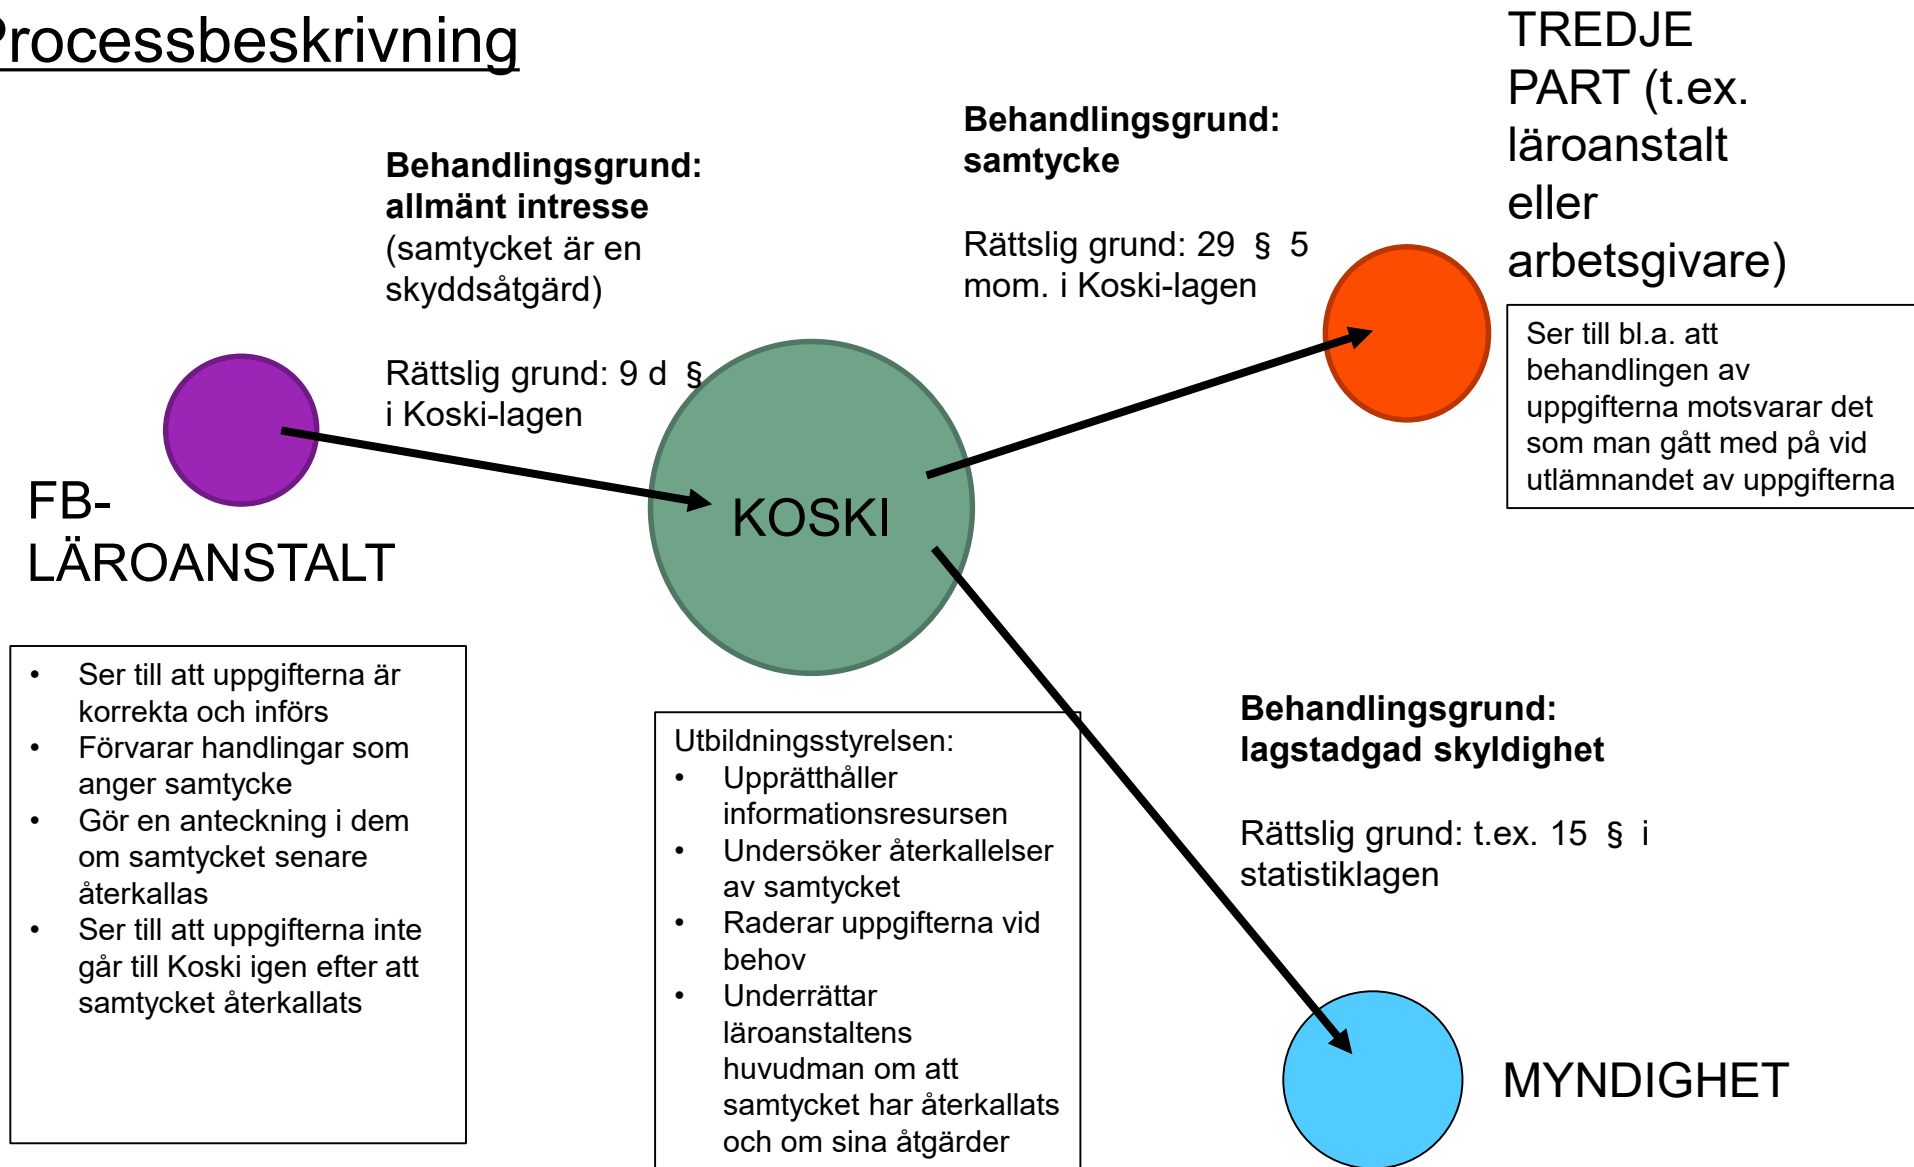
Processbeskrivning

Behandlingsgrund: allmänt intresse (samtycket är en skyddsåtgärd)

Rättslig grund: 9 d § i Koski-lagen

Behandlingsgrund: samtycke

Rättslig grund: 29 § 5 mom. i Koski-lagen

TREDJE PART (t.ex. läroanstalt eller arbetsgivare)

Ser till bl.a. att behandlingen av uppgifterna motsvarar det som man gått med på vid utlämnandet av uppgifterna

FB-LÄROANSTALT

KOSKI

- Ser till att uppgifterna är korrekta och införs
- Förvarar handlingar som anger samtycke
- Gör en anteckning i dem om samtycket senare återkallas
- Ser till att uppgifterna inte går till Koski igen efter att samtycket återkallats

Utbildningsstyrelsen:
- Upprätthåller informationsresursen
- Undersöker återkallelser av samtycket
- Raderar uppgifterna vid behov
- Underrättar läroanstaltens huvudman om att samtycket har återkallats och om sina åtgärder

Behandlingsgrund: lagstadgad skyldighet

Rättslig grund: t.ex. 15 § i statistiklagen

MYNDIGHET